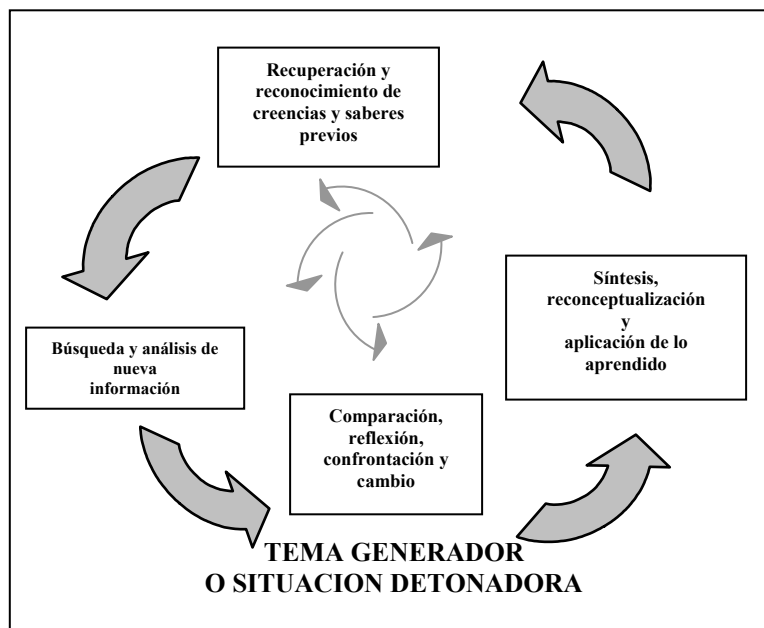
Recuperación y reconocimiento de creencias y saberes previos

Síntesis, reconceptualización y aplicación de lo aprendido

Búsqueda y análisis de nueva información

Comparación, reflexión, confrontación y cambio

TEMA GENERADOR
O SITUACION DETONADORA